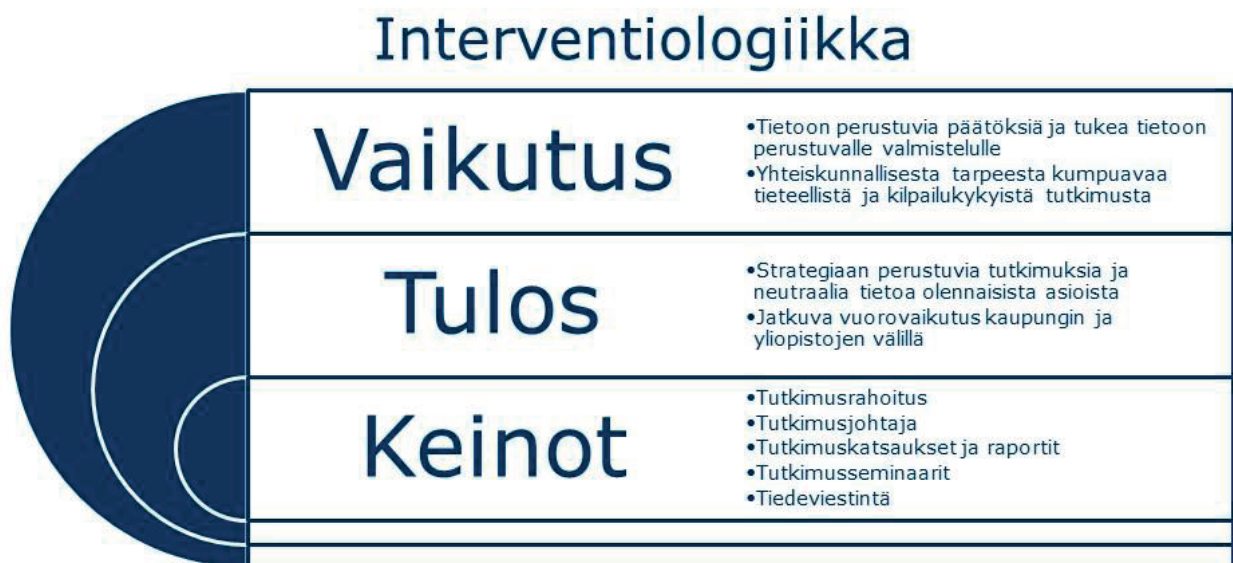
Interventiologiikka

Vaikutus

•Tietoon perustuvia päätöksiä ja tukea tietoon perustuvalle valmistelulle
•Yhteiskunnallisesta tarpeesta kumpuavaa tieteellistä ja kilpailukykyistä tutkimusta

Tulos

•Strategiaan perustuvia tutkimuksia ja neutraalia tietoa olennaisista asioista
•Jatkuva vuorovaikutus kaupungin ja yliopistojen välillä

Keinot

•Tutkimusrahoitus
•Tutkimusjohtaja
•Tutkimuskatsaukset ja raportit
•Tutkimusseminaarit
•Tiedeviestintä